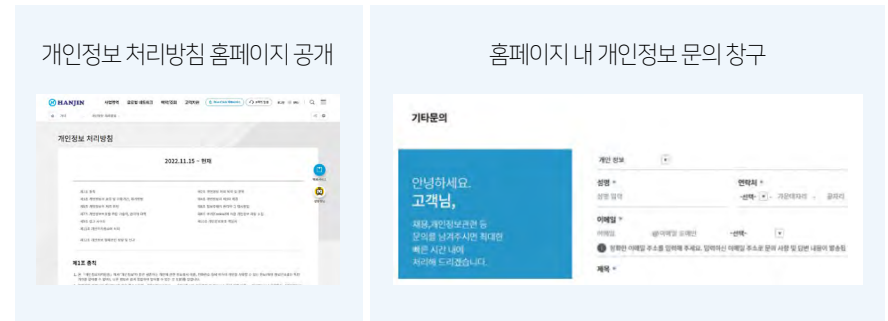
개인정보 처리방침 홈페이지 공개

HANJIN

개인정보 처리방침

2022.11.15 ~ 현재

제1조 총칙

홈페이지 내 개인정보 문의 창구

기타문의

안녕하세요.
고객님,

채용, 개인정보관련 등
문의를 남겨주시면 최대한
빠른 시간 내에
처리해 드리겠습니다.

개인 정보

성명 *

연락처 *

-선택-

이메일 *

-선택-

제목 *